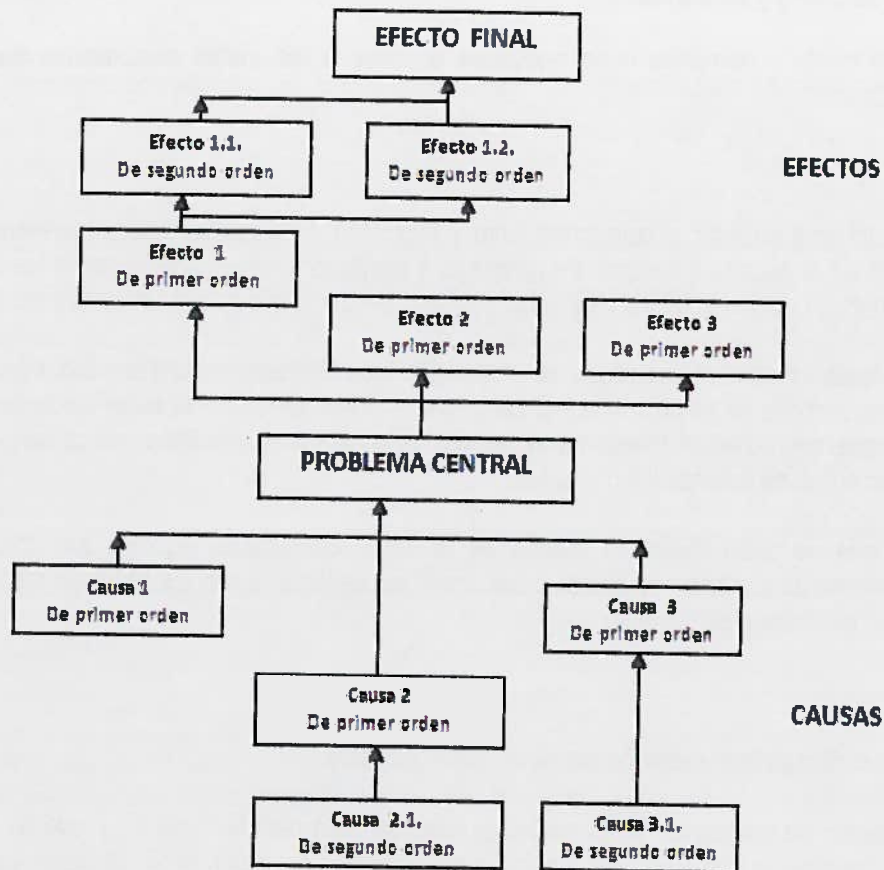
EFECTO FINAL

Efecto 1.1.
De segundo orden

Efecto 1.2.
De segundo orden

EFECTOS

Efecto 1
De primer orden

Efecto 2
De primer orden

Efecto 3
De primer orden

PROBLEMA CENTRAL

Causa 1
De primer orden

Causa 3
De primer orden

Causa 2
De primer orden

CAUSAS

Causa 2.1.
De segundo orden

Causa 3.1.
De segundo orden